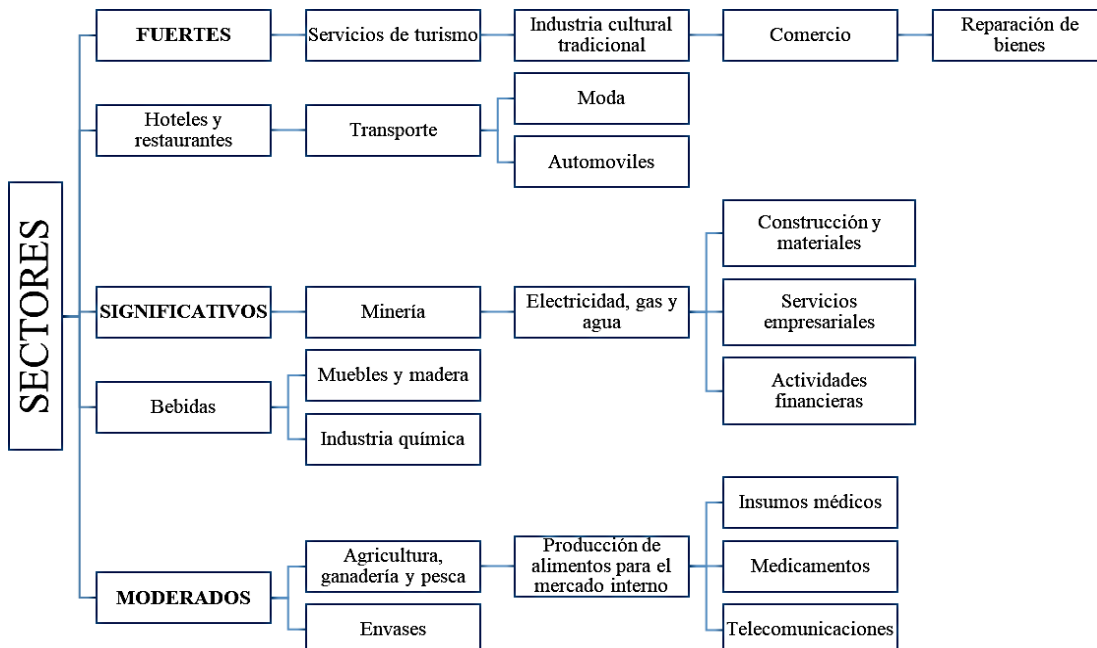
SECTORES

FUERTES
Servicios de turismo
Industria cultural tradicional
Comercio
Reparación de bienes

Hoteles y restaurantes
Transporte
Moda
Automoviles

SIGNIFICATIVOS
Minería
Electricidad, gas y agua
Construcción y materiales
Servicios empresariales
Actividades financieras

Bebidas
Muebles y madera
Industria química

MODERADOS
Agricultura, ganadería y pesca
Envases
Producción de alimentos para el mercado interno
Insumos médicos
Medicamentos
Telecomunicaciones